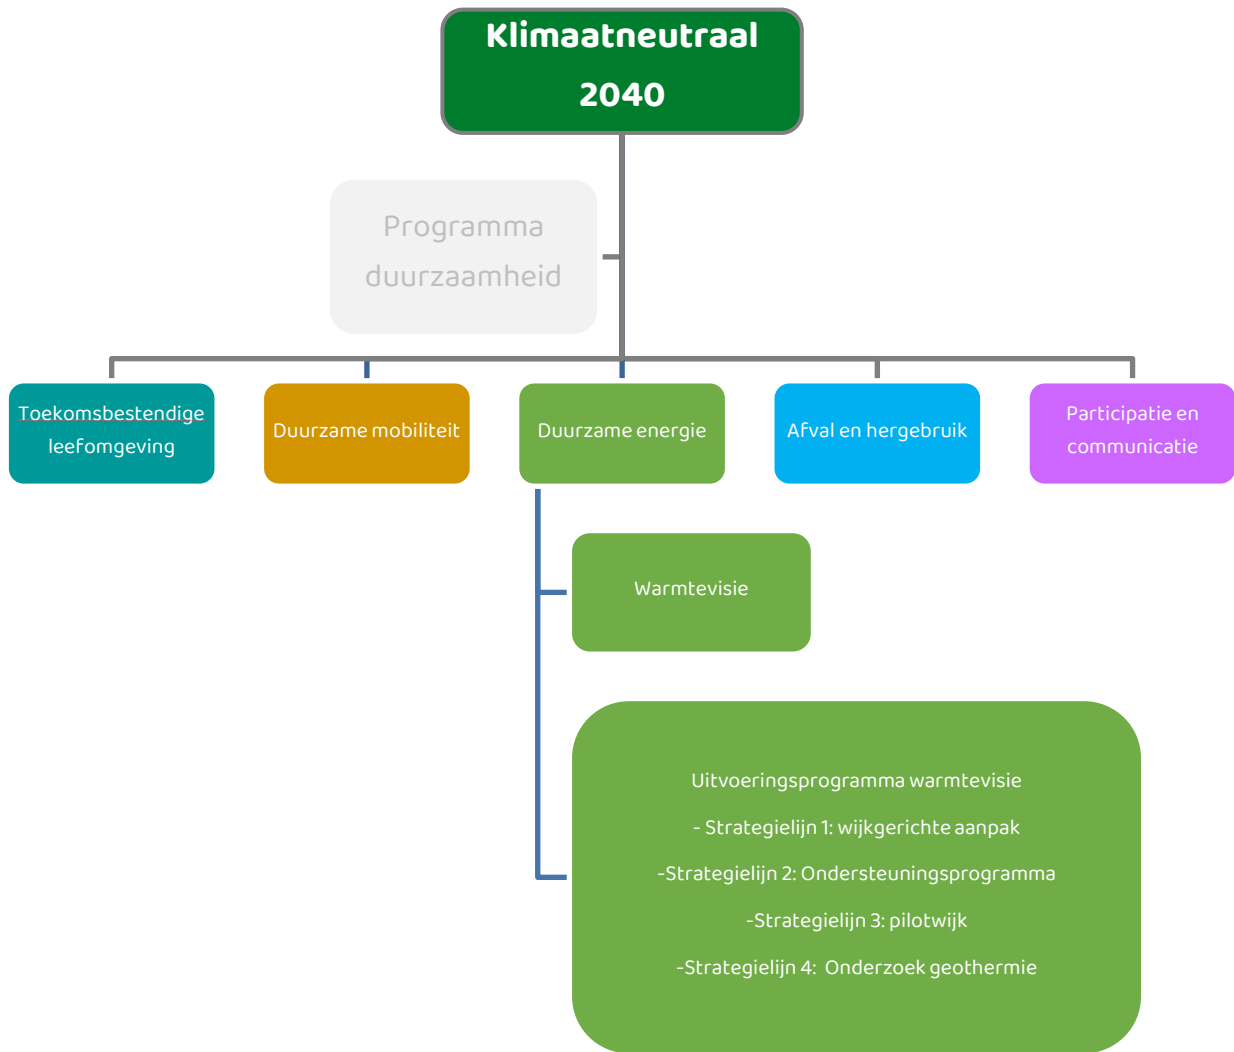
Klimaatneutraal 2040

Programma duurzaamheid

Toekomsbestendige leefomgeving

Duurzame mobiliteit

Duurzame energie

Afval en hergebruik

Participatie en communicatie

Warmtevisie

Uitvoeringsprogramma warmtevisie

- Strategielijn 1: wijkgerichte aanpak

-Strategielijn 2: Ondersteuningsprogramma

-Strategielijn 3: pilotwijk

-Strategielijn 4: Onderzoek geothermie